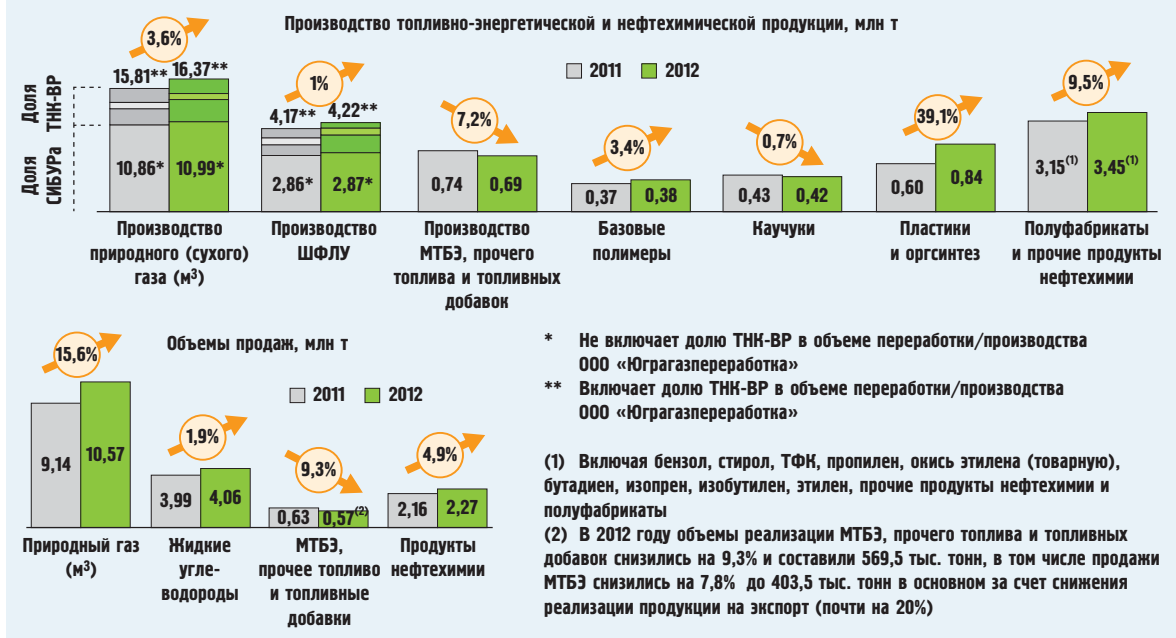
Производство топливно-энергетической и нефтехимической продукции, млн т

2011 2012

Доля ТНК-ВР

Доля СИБУРа

3,6%
15,81** 16,37**
10,86* 10,99*
Производство природного (сухого) газа (м$^3$)

1%
4,17** 4,22**
2,86* 2,87*
Производство ШФЛУ

7,2%
0,74 0,69
Производство МТБЭ, прочего топлива и топливных добавок

3,4%
0,37 0,38
Базовые полимеры

0,7%
0,43 0,42
Каучуки

39,1%
0,60 0,84
Пластики и оргсинтез

9,5%
3,15$^{(1)}$ 3,45$^{(1)}$
Полуфабрикаты и прочие продукты нефтехимии

Объемы продаж, млн т

2011 2012

15,6%
9,14 10,57
Природный газ (м$^3$)

1,9%
3,99 4,06
Жидкие угле-водороды

9,3%
0,63 0,57$^{(2)}$
МТБЭ, прочее топливо и топливные добавки

4,9%
2,16 2,27
Продукты нефтехимии

* Не включает долю ТНК-ВР в объеме переработки/производства ООО «Юграгазпереработка»
** Включает долю ТНК-ВР в объеме переработки/производства ООО «Юграгазпереработка»

(1) Включая бензол, стирол, ТФК, пропилен, окись этилена (товарную), бутадиен, изопрен, изобутилен, этилен, прочие продукты нефтехимии и полуфабрикаты
(2) В 2012 году объемы реализации МТБЭ, прочего топлива и топливных добавок снизились на 9,3% и составили 569,5 тыс. тонн, в том числе продажи МТБЭ снизились на 7,8% до 403,5 тыс. тонн в основном за счет снижения реализации продукции на экспорт (почти на 20%)